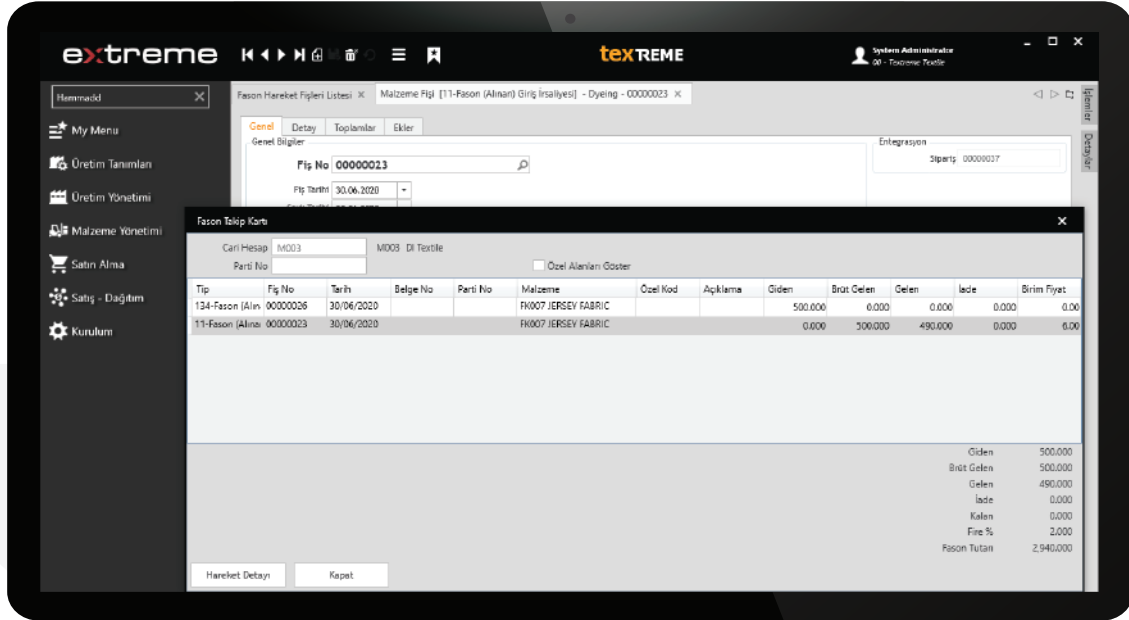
extreme

texTREME

System Administrator
00 - Textreme Textile

Hammadd

My Menu
Üretim Tanımları
Üretim Yönetimi
Malzeme Yönetimi
Satın Alma
Satış - Dağıtım
Kurulum

Fason Hareket Fişleri Listesi × Malzeme Fişi [11-Fason (Alınan) Giriş İrsaliyesi] - Dyeing - 00000023 ×

İşlemler
Detaylar

Genel Detay Toplamlar Ekler
Genel Bilgiler
Fiş No 00000023
Fiş Tarihi 30.06.2020

Entegrasyon
Sipariş 00000037

Fason Takip Kartı ×

Cari Hesap M003 M003 Dl Textile
Parti No
Özel Alanları Göster

| Tip | Fiş No | Tarih | Belge No | Parti No | Malzeme | Özel Kod | Açıklama | Giden | Brüt Gelen | Gelen | İade | Birim Fiyat |
|---|---|---|---|---|---|---|---|---|---|---|---|---|
| 134-Fason (Alına | 00000026 | 30/06/2020 | | | FK007 JERSEY FABRIC | | | 500.000 | 0.000 | 0.000 | 0.000 | 0.00 |
| 11-Fason (Alına | 00000023 | 30/06/2020 | | | FK007 JERSEY FABRIC | | | 0.000 | 500.000 | 490.000 | 0.000 | 6.00 |

Giden 500.000
Brüt Gelen 500.000
Gelen 490.000
İade 0.000
Kalan 0.000
Fire % 2.000
Fason Tutarı 2,940.000

Hareket Detayı Kapat